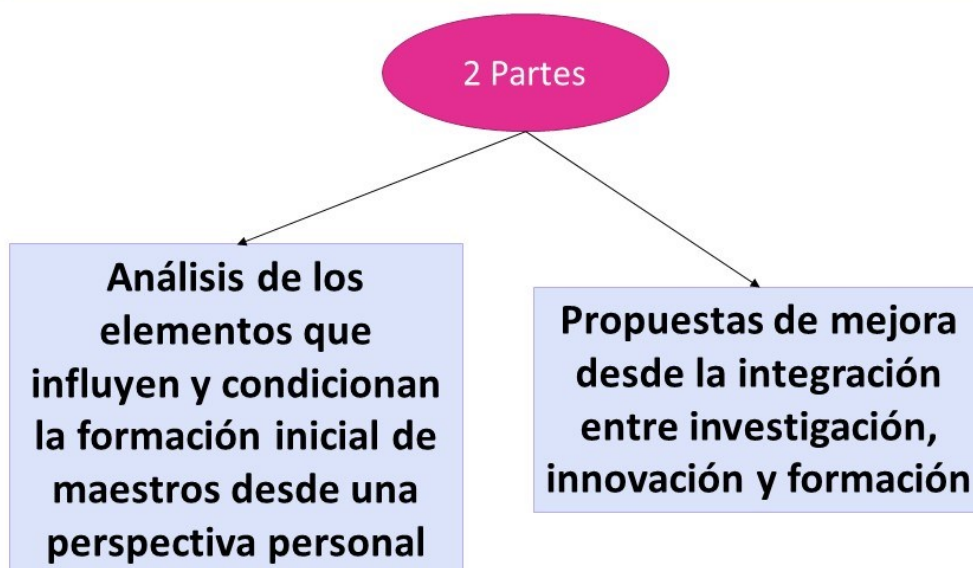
2 Partes

Análisis de los elementos que influyen y condicionan la formación inicial de maestros desde una perspectiva personal

Propuestas de mejora desde la integración entre investigación, innovación y formación